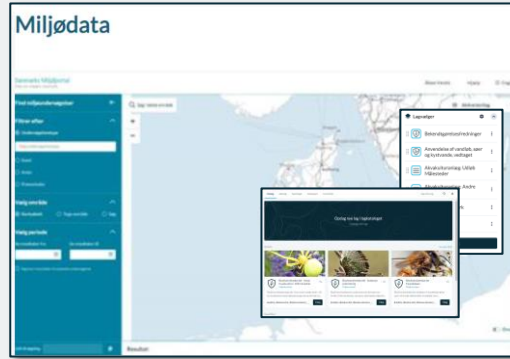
Miljødata

Danmarks Miljøportal

Find miljøundersøgelser

Filtrer efter

Vælg område

Vælg periode

Lagvælger

Bekendtgørelsesfredninger

Anvendelse af vandløb, søer og kystvande, vedtaget

Akvakulturanlæg, Udløb Målestader

Akvakulturanlæg, Andre

Resultat